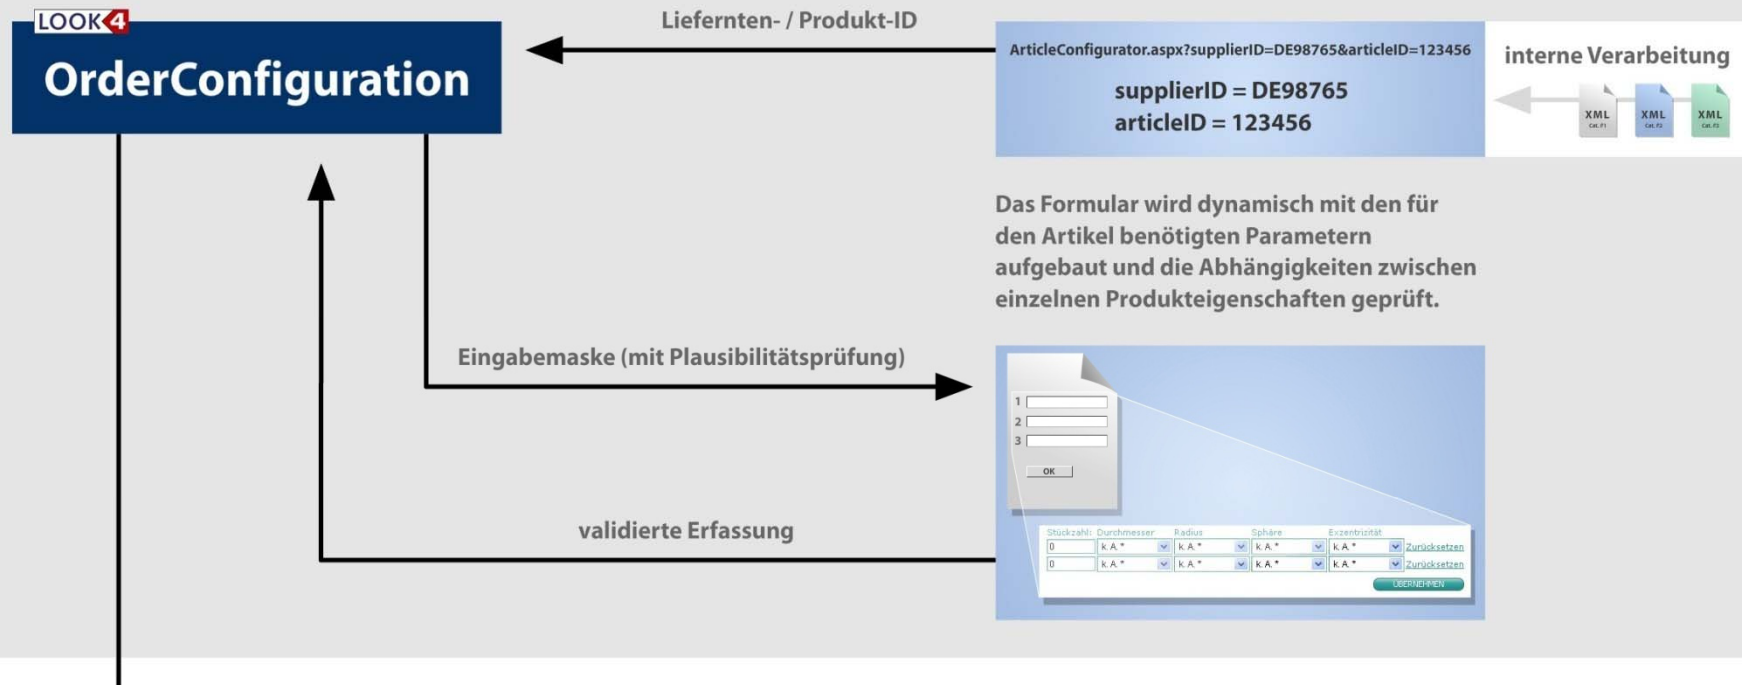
LOOK4

OrderConfiguration

Liefernten- / Produkt-ID

ArticleConfigurator.aspx?supplierID=DE98765&articleID=123456

supplierID = DE98765
articleID = 123456

interne Verarbeitung

XML Cat. F1
XML Cat. F2
XML Cat. F3

Das Formular wird dynamisch mit den für den Artikel benötigten Parametern aufgebaut und die Abhängigkeiten zwischen einzelnen Produkteigenschaften geprüft.

Eingabemaske (mit Plausibilitätsprüfung)

1
2
3
OK

validierte Erfassung

| Stückzahl | Durchmesser | Radius | Sphäre | Exzentrizität | |
|---|---|---|---|---|---|
| 0 | k.A.* | k.A.* | k.A.* | k.A.* | Zurücksetzen |
| 0 | k.A.* | k.A.* | k.A.* | k.A.* | Zurücksetzen |

ÜBERNEHMEN